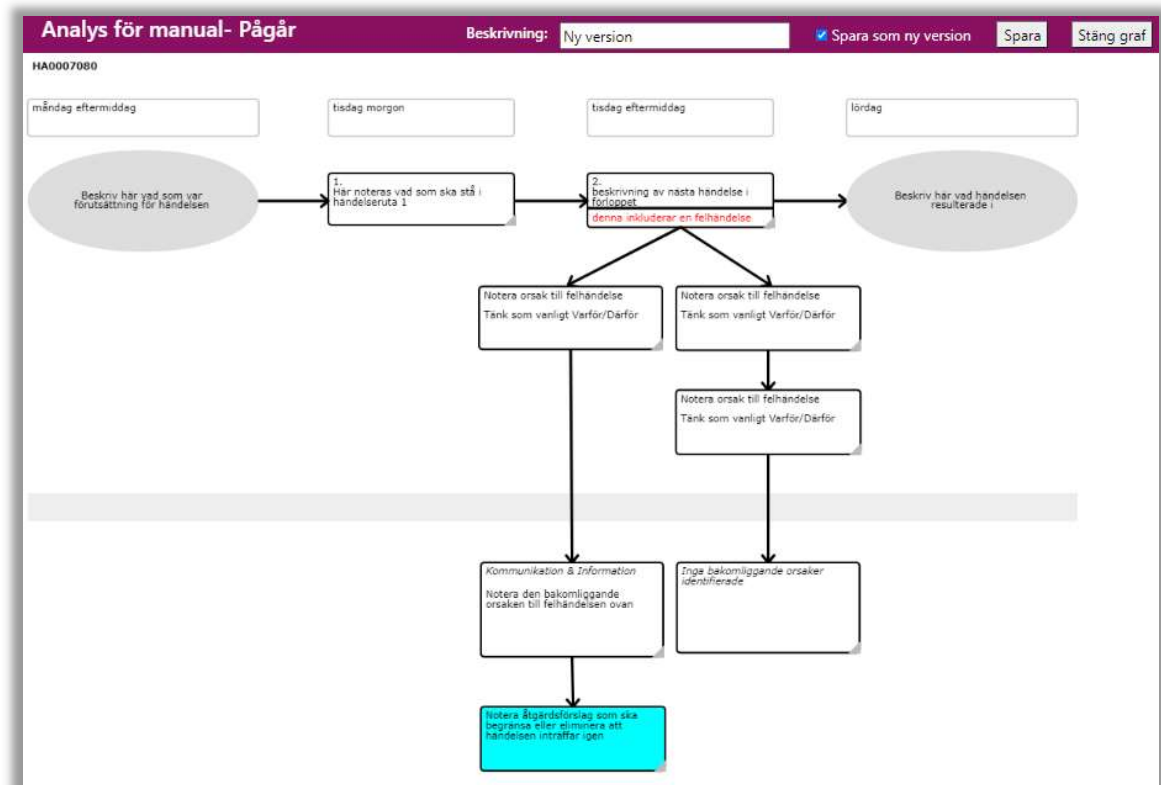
Analys för manual- Pågår

Beskrivning: Ny version

Spara som ny version

Spara

Stäng graf

HA0007080

måndag eftermiddag

tisdag morgon

tisdag eftermiddag

lördag

Beskriv här vad som var förutsättning för händelsen

1.
Här noteras vad som ska stå i händelseruta 1

2.
beskrivning av nästa händelse i förloppet
denna inkluderar en felhändelse

Beskriv här vad händelsen resulterade i

Notera orsak till felhändelse
Tänk som vanligt Varför/Därför

Notera orsak till felhändelse
Tänk som vanligt Varför/Därför

Notera orsak till felhändelse
Tänk som vanligt Varför/Därför

Kommunikation & Information
Notera den bakomliggande orsaken till felhändelsen ovan

Inga bakomliggande orsaker identifierade

Notera åtgärdsförslag som ska begränsa eller eliminera att händelsen inträffar igen